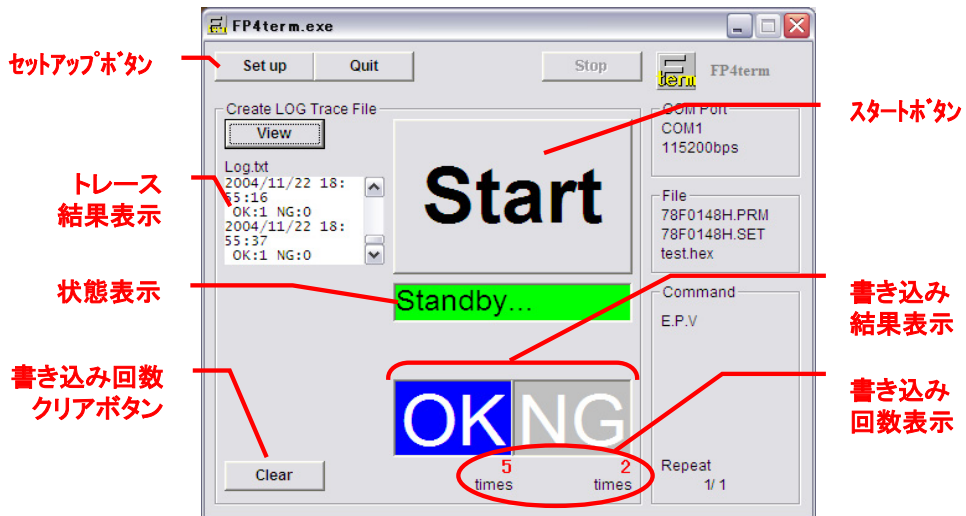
FP4term.exe

セットアップボタン

Set up
Quit
Stop
term
FP4term

Create LOG Trace File
View
Log.txt
2004/11/22 18:55:16
OK:1 NG:0
2004/11/22 18:55:37
OK:1 NG:0

トレース結果表示

Start

スタートボタン

COM Port
COM1
115200bps

File
78F0148H.PRM
78F0148H.SET
test.hex

状態表示

Standby...

Command
E.P.V

書き込み結果表示

書き込み回数クリアボタン

OK NG

書き込み回数表示

Clear
5
times
2
times

Repeat
1/ 1